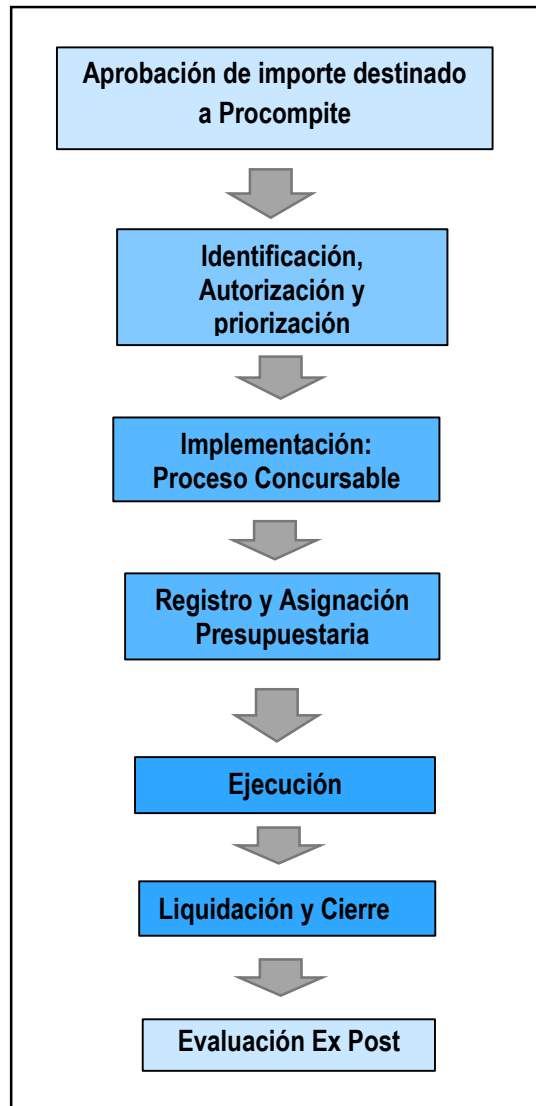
Aprobación de importe destinado a Procompite

Identificación, Autorización y priorización

Implementación: Proceso Concursable

Registro y Asignación Presupuestaria

Ejecución

Liquidación y Cierre

Evaluación Ex Post